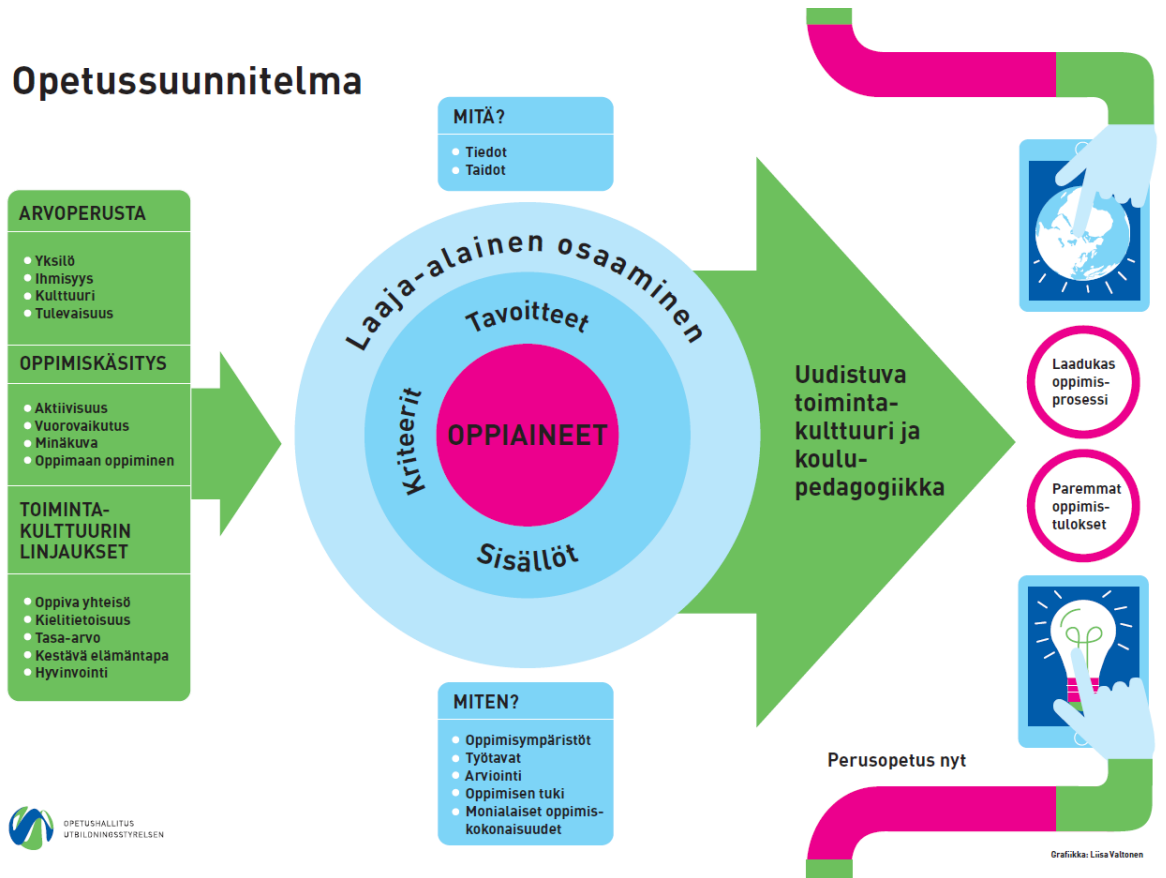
Opetussuunnitelma

ARVOPERUSTA
- Yksilö
- Ihmisyys
- Kulttuuri
- Tulevaisuus

OPPIMISKÄSITYS
- Aktiivisuus
- Vuorovaikutus
- Minäkuva
- Oppimaan oppiminen

TOIMINTAKULTTUURIN LINJAUKSET
- Oppiva yhteisö
- Kielitietoisuus
- Tasa-arvo
- Kestävä elämäntapa
- Hyvinvointi

MITÄ?
- Tiedot
- Taidot

Laaja-alainen osaaminen

Tavoitteet

Kriteerit

OPPIAINEET

Sisällöt

MITEN?
- Oppimisympäristöt
- Työtavat
- Arviointi
- Oppimisen tuki
- Monialaiset oppimiskokonaisuudet

Uudistuva toimintakulttuuri ja koulupedagogiikka

Laadukas oppimisprosessi

Paremmat oppimistulokset

Perusopetus nyt

OPETUSHALLITUS
UTBILDNINGSSTYRELSEN

Grafiikka: Liisa Valtonen